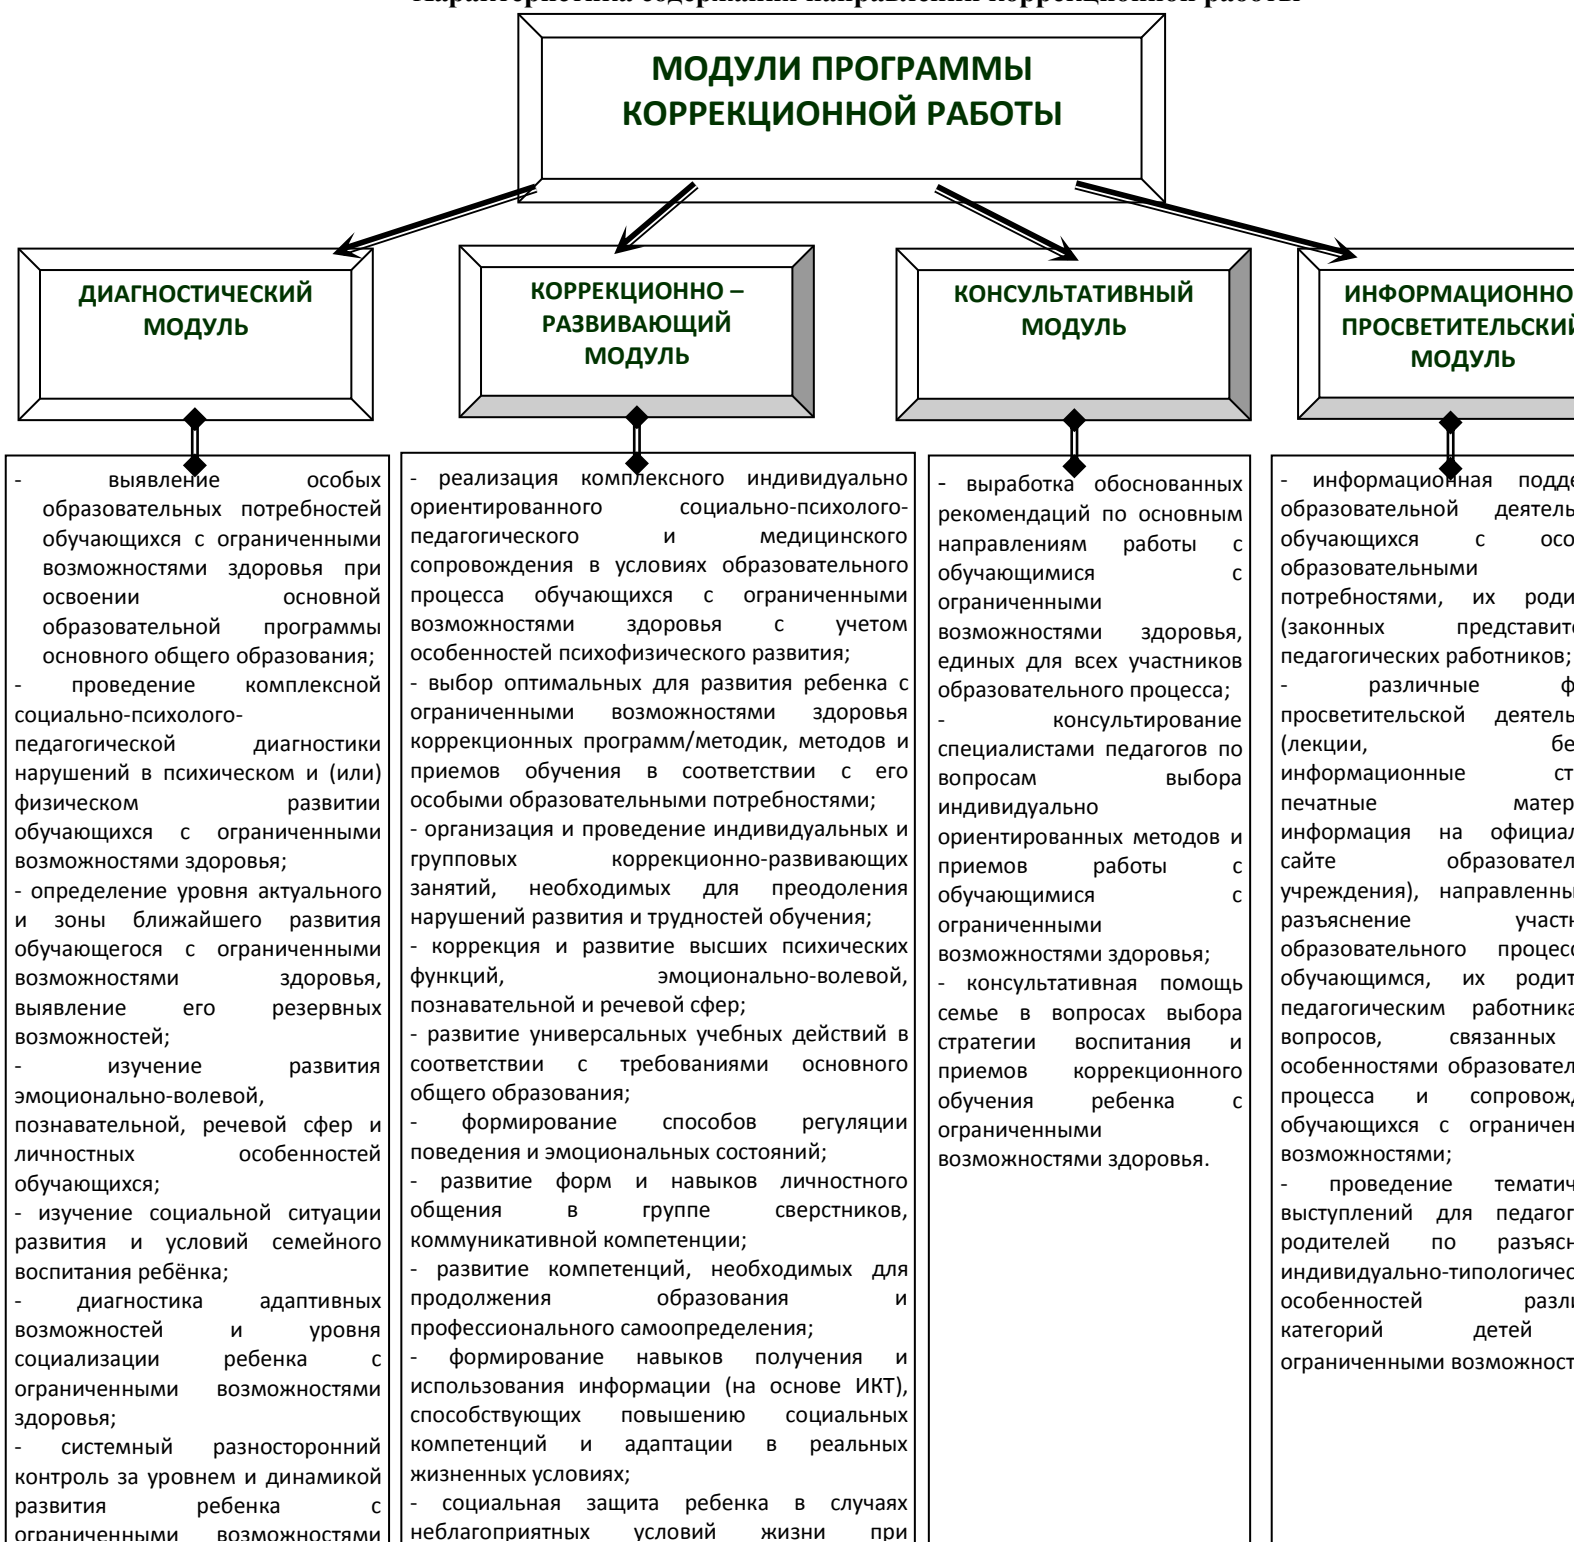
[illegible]

МОДУЛИ ПРОГРАММЫ КОРРЕКЦИОННОЙ РАБОТЫ

ДИАГНОСТИЧЕСКИЙ МОДУЛЬ

КОРРЕКЦИОННО – РАЗВИВАЮЩИЙ МОДУЛЬ

КОНСУЛЬТАТИВНЫЙ МОДУЛЬ

ИНФОРМАЦИОННО ПРОСВЕТИТЕЛЬСКИЙ МОДУЛЬ

- выявление особых образовательных потребностей обучающихся с ограниченными возможностями здоровья при освоении основной образовательной программы основного общего образования;
- проведение комплексной социально-психолого-педагогической диагностики нарушений в психическом и (или) физическом развитии обучающихся с ограниченными возможностями здоровья;
- определение уровня актуального и зоны ближайшего развития обучающегося с ограниченными возможностями здоровья, выявление его резервных возможностей;
- изучение развития эмоционально-волевой, познавательной, речевой сфер и личностных особенностей обучающихся;
- изучение социальной ситуации развития и условий семейного воспитания ребёнка;
- диагностика адаптивных возможностей и уровня социализации ребенка с ограниченными возможностями здоровья;
- системный разносторонний контроль за уровнем и динамикой развития ребенка с ограниченными возможностями

- реализация комплексного индивидуально ориентированного социально-психолого-педагогического и медицинского сопровождения в условиях образовательного процесса обучающихся с ограниченными возможностями здоровья с учетом особенностей психофизического развития;
- выбор оптимальных для развития ребенка с ограниченными возможностями здоровья коррекционных программ/методик, методов и приемов обучения в соответствии с его особыми образовательными потребностями;
- организация и проведение индивидуальных и групповых коррекционно-развивающих занятий, необходимых для преодоления нарушений развития и трудностей обучения;
- коррекция и развитие высших психических функций, эмоционально-волевой, познавательной и речевой сфер;
- развитие универсальных учебных действий в соответствии с требованиями основного общего образования;
- формирование способов регуляции поведения и эмоциональных состояний;
- развитие форм и навыков личностного общения в группе сверстников, коммуникативной компетенции;
- развитие компетенций, необходимых для продолжения образования и профессионального самоопределения;
- формирование навыков получения и использования информации (на основе ИКТ), способствующих повышению социальных компетенций и адаптации в реальных жизненных условиях;
- социальная защита ребенка в случаях неблагоприятных условий жизни при

- выработка обоснованных рекомендаций по основным направлениям работы с обучающимися с ограниченными возможностями здоровья, единых для всех участников образовательного процесса;
- консультирование специалистами педагогов по вопросам выбора индивидуально ориентированных методов и приемов работы с обучающимися с ограниченными возможностями здоровья;
- консультативная помощь семье в вопросах выбора стратегии воспитания и приемов коррекционного обучения ребенка с ограниченными возможностями здоровья.

- информационная подде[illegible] образовательной деятель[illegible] обучающихся с осо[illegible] образовательными потребностями, их роди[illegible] (законных представите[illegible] педагогических работников;
- различные ф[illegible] просветительской деятель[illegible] (лекции, бе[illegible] информационные ст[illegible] печатные матер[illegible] информация на официал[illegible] сайте образовател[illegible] учреждения), направленны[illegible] разъяснение участн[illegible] образовательного процесс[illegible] обучающимся, их родит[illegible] педагогическим работника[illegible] вопросов, связанных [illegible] особенностями образовател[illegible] процесса и сопровож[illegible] обучающихся с ограничен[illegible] возможностями;
- проведение тематич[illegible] выступлений для педагог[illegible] родителей по разъясн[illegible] индивидуально-типологичес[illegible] особенностей разли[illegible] категорий детей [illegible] ограниченными возможност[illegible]